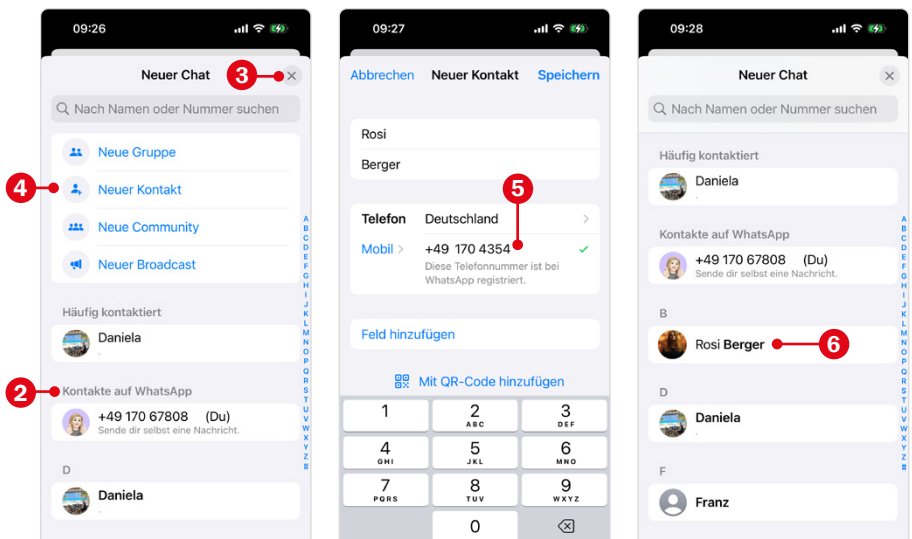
09:26

Neuer Chat

3

Nach Namen oder Nummer suchen

Neue Gruppe

4

Neuer Kontakt

Neue Community

Neuer Broadcast

Häufig kontaktiert

Daniela

2

Kontakte auf WhatsApp

+49 170 67808 (Du)
Sende dir selbst eine Nachricht.

D

Daniela

A B C D E F G H I J K L M N O P Q R S T U V W X Y Z #

09:27

Abbrechen Neuer Kontakt Speichern

Rosi

Berger

5

Telefon Deutschland

Mobil +49 170 4354
Diese Telefonnummer ist bei WhatsApp registriert.

Feld hinzufügen

Mit QR-Code hinzufügen

| 1 | 2 ABC | 3 DEF |
|---|---|---|
| 4 GHI | 5 JKL | 6 MNO |
| 7 PQRS | 8 TUV | 9 WXYZ |
| | 0 | |

09:28

Neuer Chat

Nach Namen oder Nummer suchen

Häufig kontaktiert

Daniela

Kontakte auf WhatsApp

+49 170 67808 (Du)
Sende dir selbst eine Nachricht.

B

Rosi Berger

6

D

Daniela

F

Franz

A B C D E F G H I J K L M N O P Q R S T U V W X Y Z #